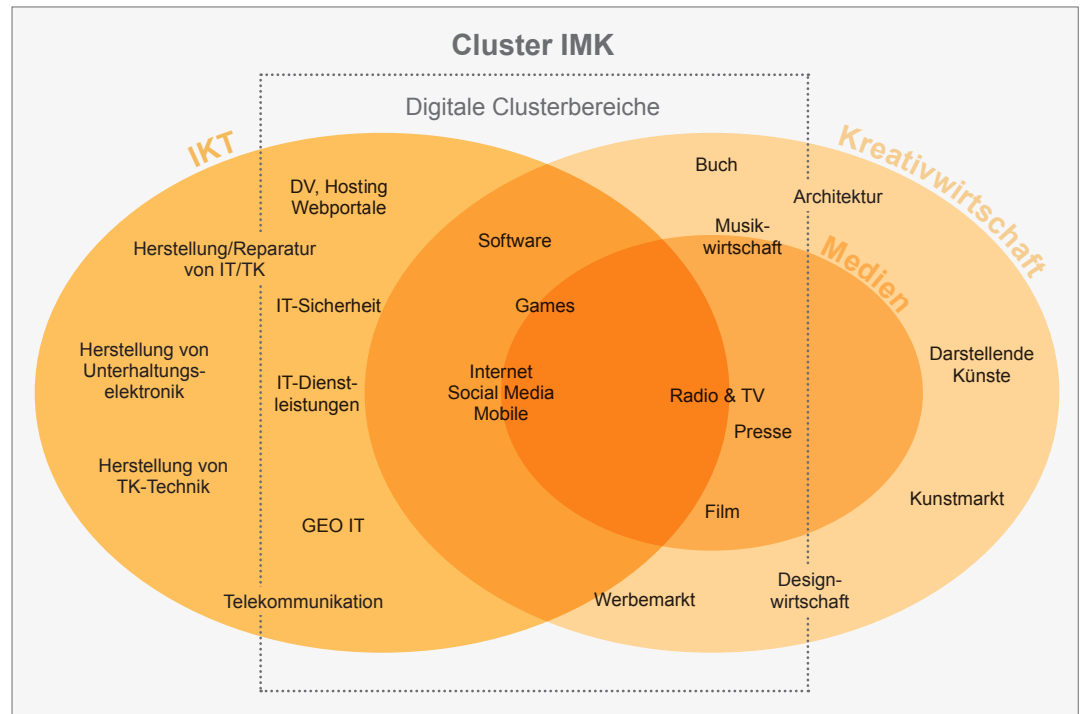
Cluster IMK

Digitale Clusterbereiche

IKT

Kreativwirtschaft

Medien

DV, Hosting Webportale

Buch

Architektur

Herstellung/Reparatur von IT/TK

Software

Musikwirtschaft

IT-Sicherheit

Games

Herstellung von Unterhaltungselektronik

IT-Dienstleistungen

Internet Social Media Mobile

Radio & TV

Darstellende Künste

Presse

Herstellung von TK-Technik

Kunstmarkt

GEO IT

Film

Telekommunikation

Werbemarkt

Designwirtschaft